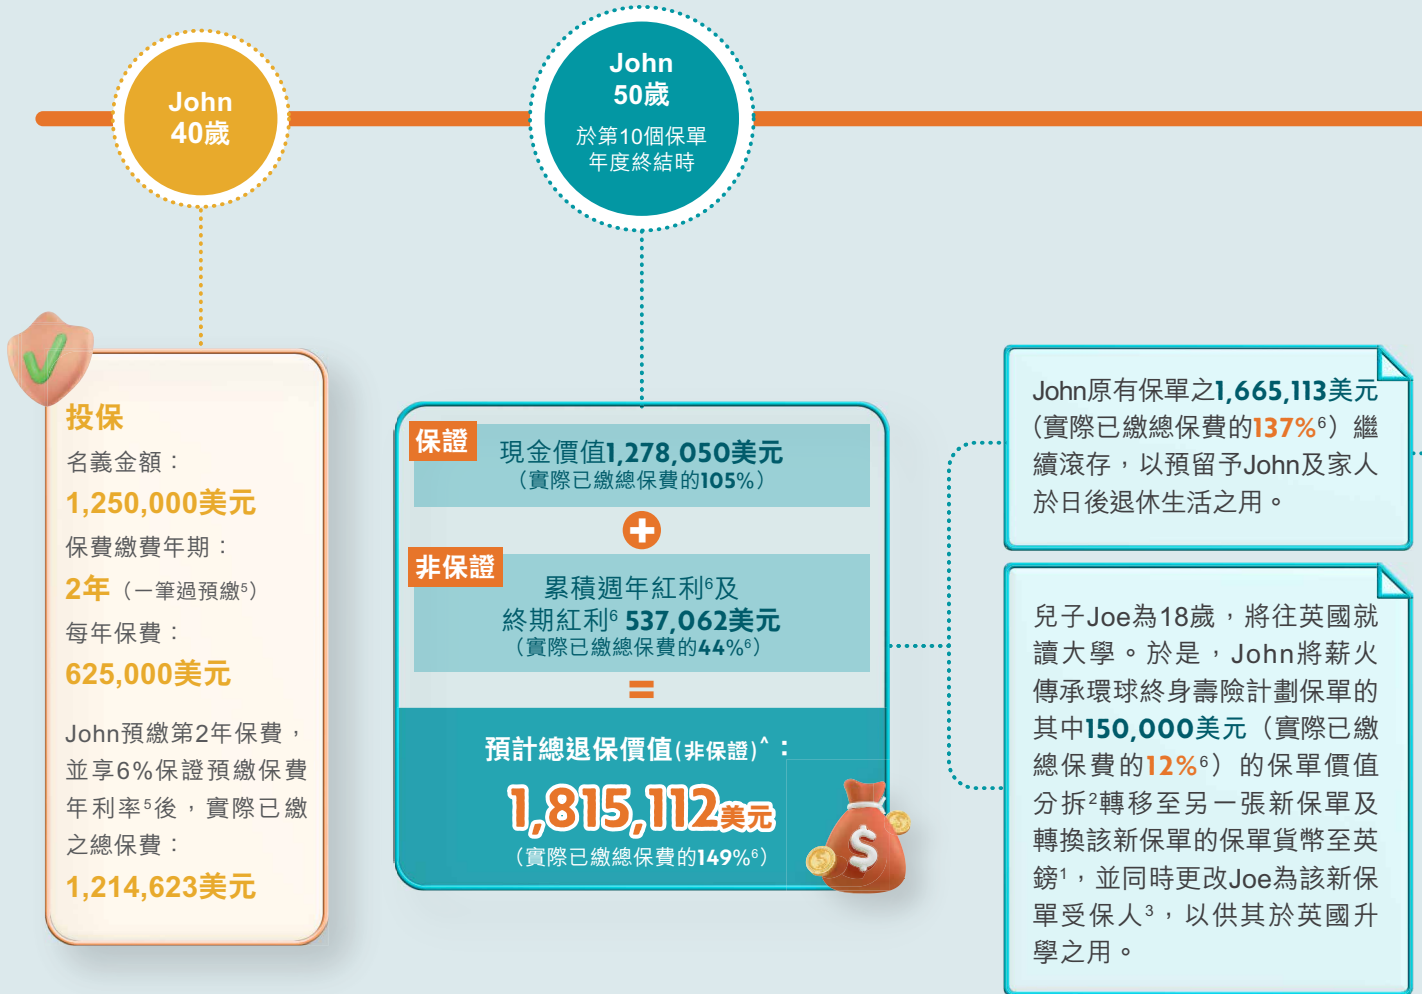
John
40歲

John
50歲
於第10個保單年度終結時

投保
名義金額：
1,250,000美元
保費繳費年期：
2年（一筆過預繳$^5$）
每年保費：
625,000美元
John預繳第2年保費，並享6%保證預繳保費年利率$^5$後，實際已繳之總保費：
1,214,623美元

保證
現金價值1,278,050美元
（實際已繳總保費的105%）

非保證
累積週年紅利$^6$及
終期紅利$^6$ 537,062美元
（實際已繳總保費的44%$^6$）

預計總退保價值(非保證)$^{\wedge}$：
1,815,112美元
（實際已繳總保費的149%$^6$）

John原有保單之1,665,113美元（實際已繳總保費的137%$^6$）繼續滾存，以預留予John及家人於日後退休生活之用。

兒子Joe為18歲，將往英國就讀大學。於是，John將薪火傳承環球終身壽險計劃保單的其中150,000美元（實際已繳總保費的12%$^6$）的保單價值分拆$^2$轉移至另一張新保單及轉換該新保單的保單貨幣至英鎊$^1$，並同時更改Joe為該新保單受保人$^3$，以供其於英國升學之用。